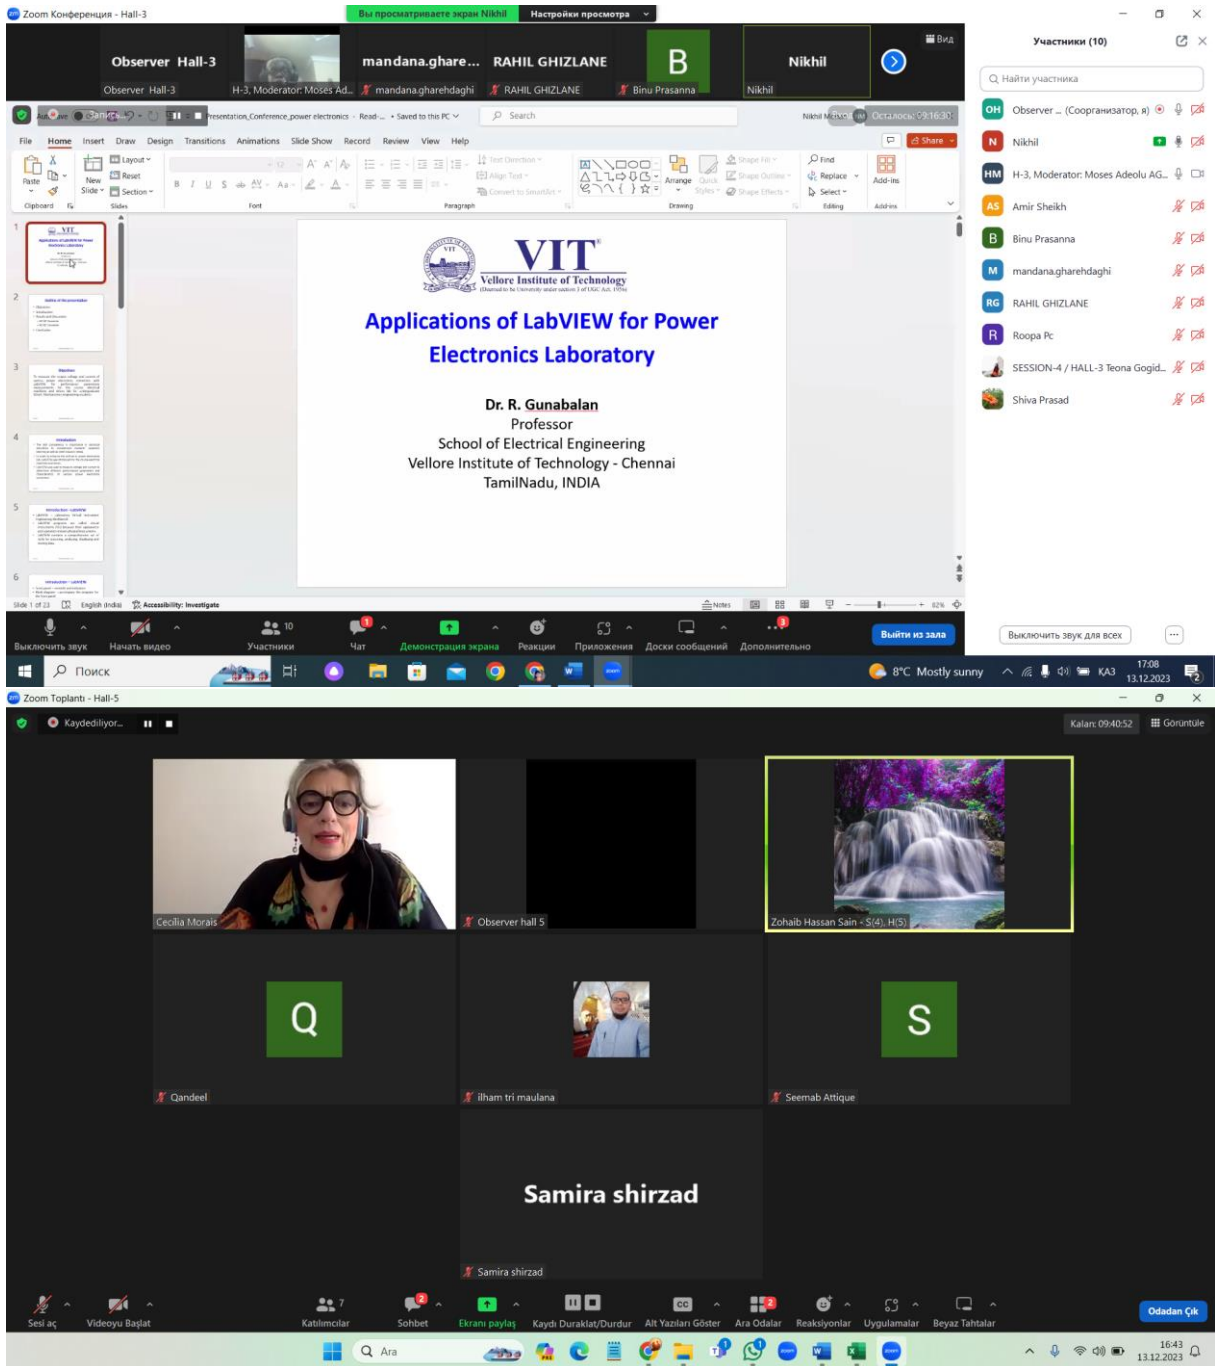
Zoom Конференция - Hall-3
Вы просматриваете экран Nikhil
Настройки просмотра
Вид

Observer Hall-3
Observer Hall-3
H-3, Moderator: Moses Ad...
mandana.ghare...
mandana.gharehdaghi
RAHIL GHIZLANE
RAHIL GHIZLANE
B
Binu Prasanna
Nikhil
Nikhil

Участники (10)
Найти участника
OH Observer ... (Соорганизатор, я)
N Nikhil
HM H-3, Moderator: Moses Adeolu AG...
AS Amir Sheikh
B Binu Prasanna
M mandana.gharehdaghi
RG RAHIL GHIZLANE
R Roopa Pc
SESSION-4 / HALL-3 Teona Gogid...
Shiva Prasad
Выключить звук для всех

Запись
Presentation_Conference_power electronics • Read-... • Saved to this PC
Search
Nikhil Mohan
Осталось: 09:16:30
File Home Insert Draw Design Transitions Animations Slide Show Record Review View Help
Share
Paste Clipboard New Slide Layout Reset Section Slides Font Paragraph Text Direction Align Text Convert to SmartArt Arrange Quick Styles Shape Fill Shape Outline Shape Effects Drawing Find Replace Select Editing Add-ins Add-ins

VIT
Vellore Institute of Technology
(Deemed to be University under section 3 of UGC Act, 1956)

Applications of LabVIEW for Power Electronics Laboratory

Dr. R. Gunabalan
Professor
School of Electrical Engineering
Vellore Institute of Technology - Chennai
TamilNadu, INDIA

Slide 1 of 23 English (India) Accessibility: Investigate Notes 82%

Выключить звук Начать видео 10 Участники Чат Демонстрация экрана Реакции Приложения Доски сообщений Дополнительно Выйти из зала

Поиск 8°C Mostly sunny КАЗ 17:08 13.12.2023

Zoom Toplantı - Hall-5
Kaydediliyor...
Kalan: 09:40:52
Görüntüle

Cecilia Morais
Observer hall 5
Zohaib Hassan Sain - S(4), H(5)
Q
Qandeel
ilham tri maulana
S
Seemab Attique
Samira shirzad
Samira shirzad

Sesi aç Videoyu Başlat 7 Katılımcılar Sohbet Ekranı paylaş Kaydı Duraklat/Durdur Alt Yazıları Göster Ara Odalar Reaksiyonlar Uygulamalar Beyaz Tahtalar Odadan Çık

Ara 16:43 13.12.2023